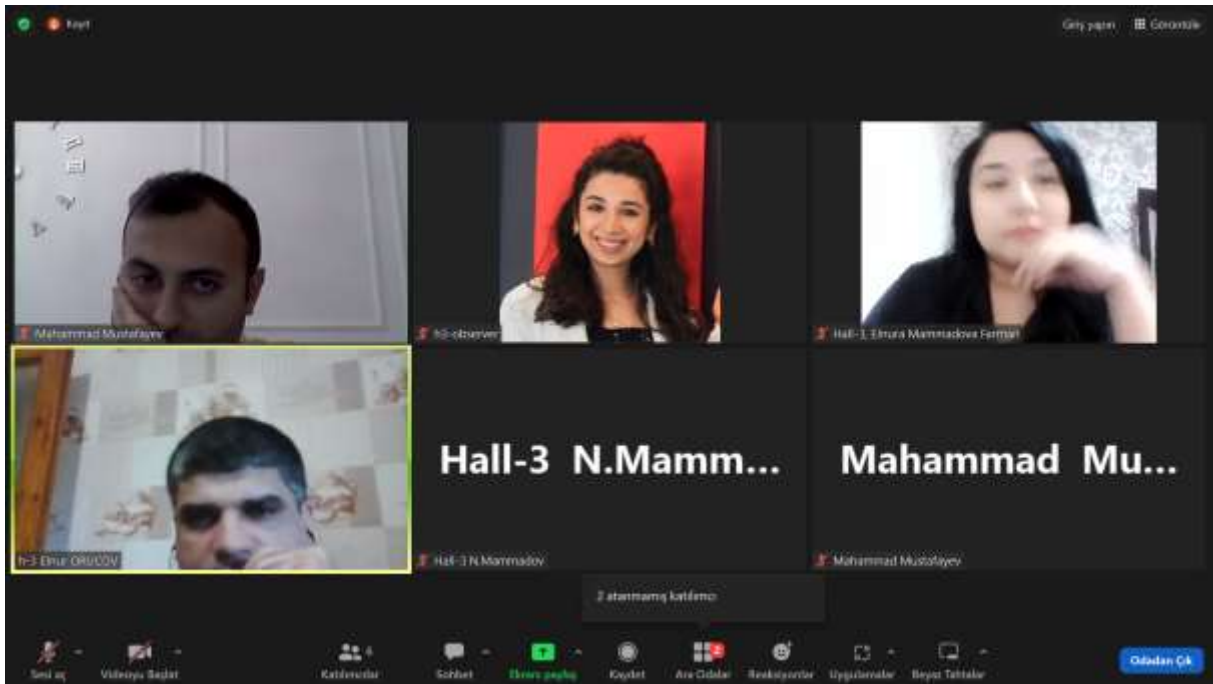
Kayıt

Giriş yapın

Görüntüle

Mahammad Mustafayev

h3-observer

Hall-1 Elnura Mammadova Fermat

h-3 Elnur ORUCOV

Hall-3 N.Mamm...

Hall-3 N.Mammadov

Mahammad Mu...

Mahammad Mustafayev

2 atanmamış katılımcı

Sesi aç

Videoyu Başlat

Katılımcılar 4

Sohbet

Ekranı paylaş

Kaydet

Ara Odalar

Reaksiyonlar

Uygulamalar

Beyaz Tahtalar

Odadan Çık